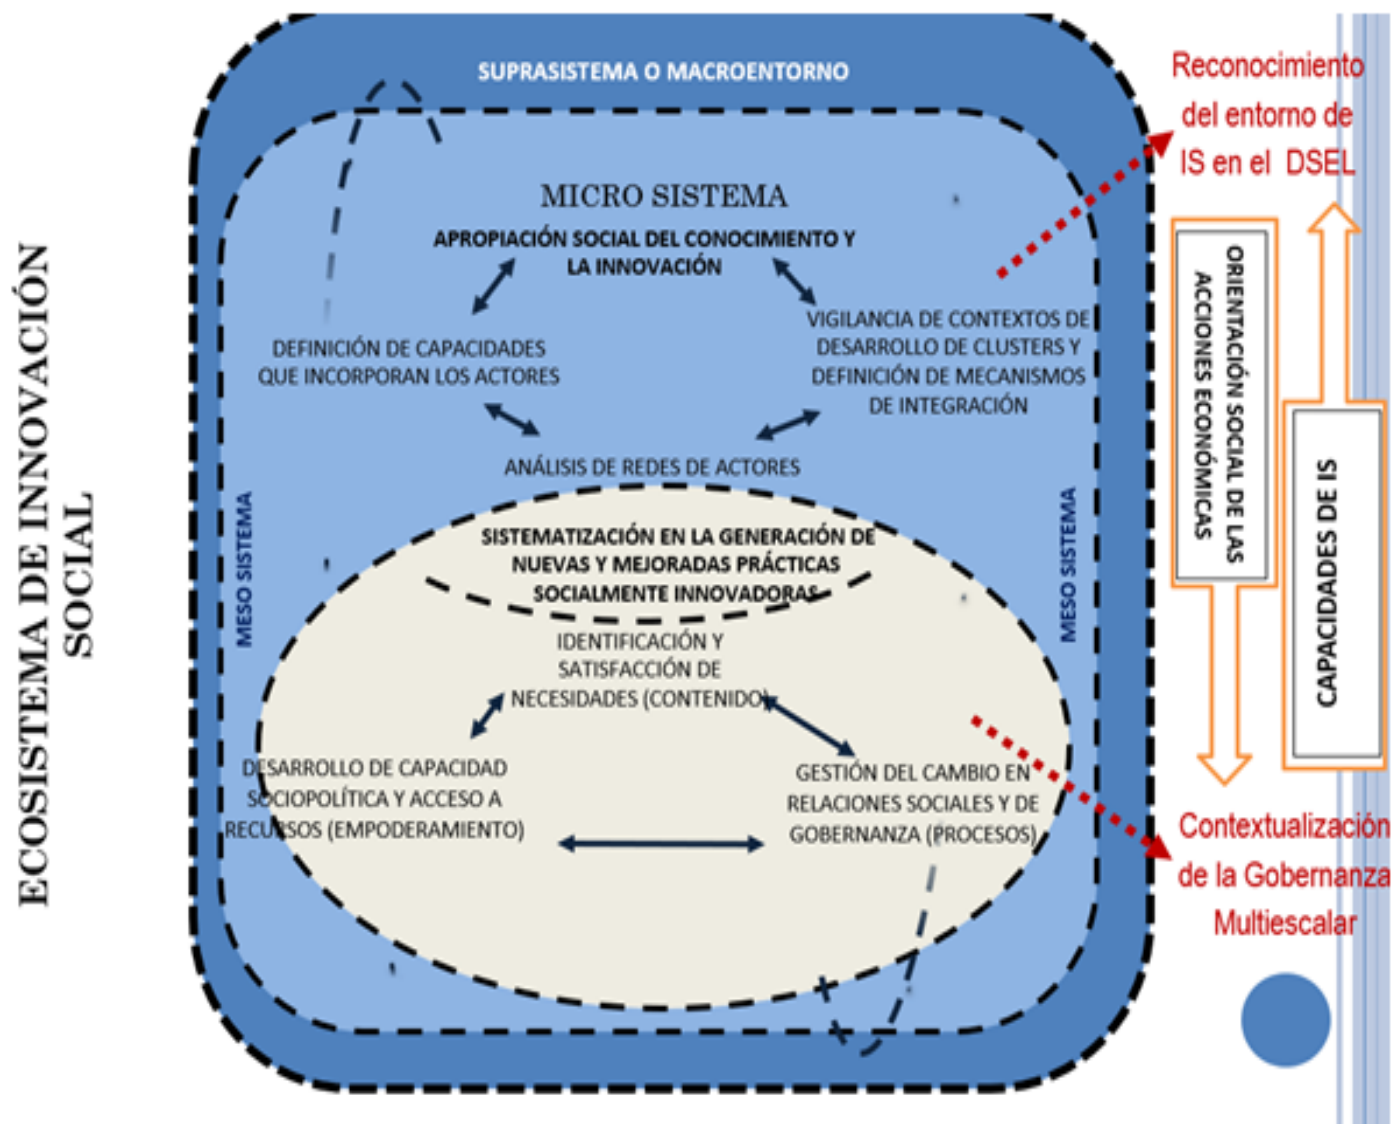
ECOSISTEMA DE INNOVACIÓN SOCIAL

SUPRASISTEMA O MACROENTORNO

MICRO SISTEMA

APROPIACIÓN SOCIAL DEL CONOCIMIENTO Y LA INNOVACIÓN

DEFINICIÓN DE CAPACIDADES QUE INCORPORAN LOS ACTORES

VIGILANCIA DE CONTEXTOS DE DESARROLLO DE CLUSTERS Y DEFINICIÓN DE MECANISMOS DE INTEGRACIÓN

ANÁLISIS DE REDES DE ACTORES

MESO SISTEMA

MESO SISTEMA

SISTEMATIZACIÓN EN LA GENERACIÓN DE NUEVAS Y MEJORADAS PRÁCTICAS SOCIALMENTE INNOVADORAS

IDENTIFICACIÓN Y SATISFACCIÓN DE NECESIDADES (CONTENIDO)

DESARROLLO DE CAPACIDAD SOCIOPOLÍTICA Y ACCESO A RECURSOS (EMPODERAMIENTO)

GESTIÓN DEL CAMBIO EN RELACIONES SOCIALES Y DE GOBERNANZA (PROCESOS)

Reconocimiento del entorno de IS en el DSEL

ORIENTACIÓN SOCIAL DE LAS ACCIONES ECONÓMICAS

CAPACIDADES DE IS

Contextualización de la Gobernanza Multiescalar